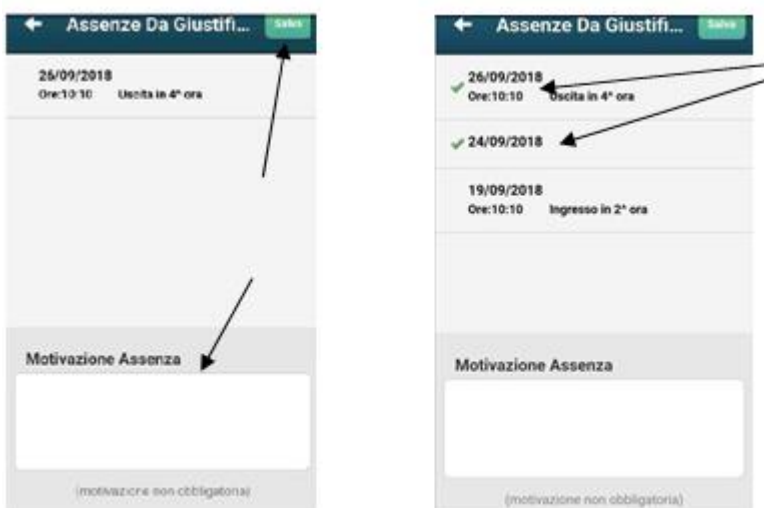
Assenze Da Giustifi...

Salva

26/09/2018
Ore:10:10 Uscita in 4° ora

Motivazione Assenza

(motivazione non obbligatoria)

Assenze Da Giustifi...

Salva

26/09/2018
Ore:10:10 Uscita in 4° ora

24/09/2018

19/09/2018
Ore:10:10 Ingresso in 2° ora

Motivazione Assenza

(motivazione non obbligatoria)